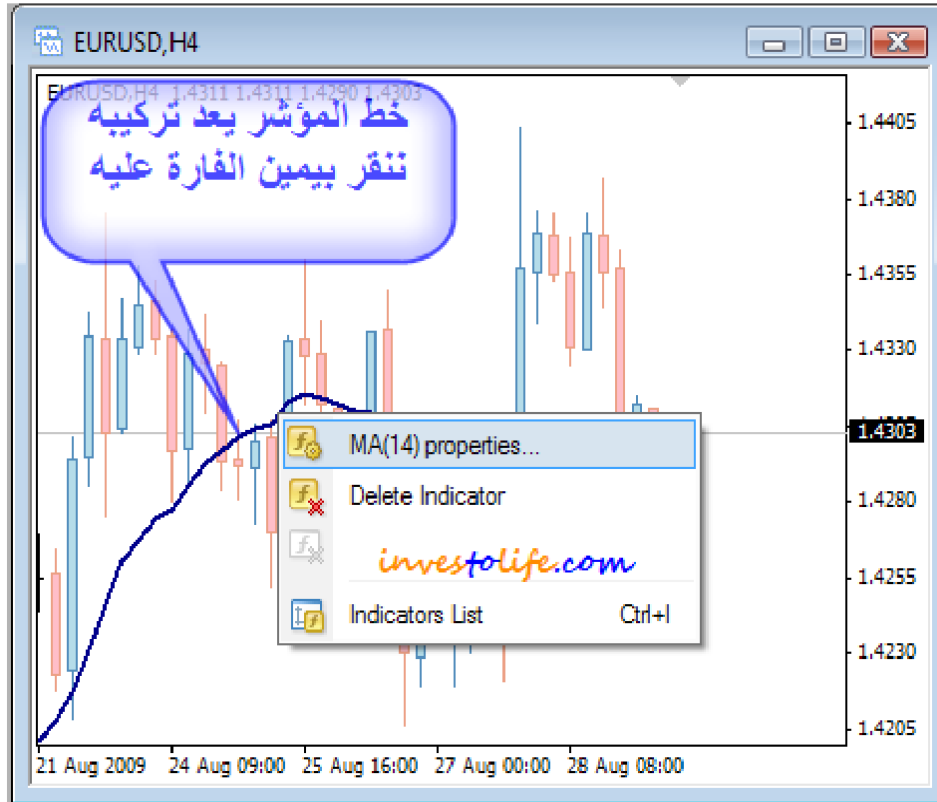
EURUSD,H4

EURUSD,H4 1.4311 1.4311 1.4290 1.4303

خط المؤشر يعد تركيبه
ننقر بيمين الفارة عليه

1.4405
1.4380
1.4355
1.4330
1.4303
1.4280
1.4255
1.4230
1.4205

MA(14) properties...
Delete Indicator
investolife.com
Indicators List Ctrl+I

21 Aug 2009 24 Aug 09:00 25 Aug 16:00 27 Aug 00:00 28 Aug 08:00